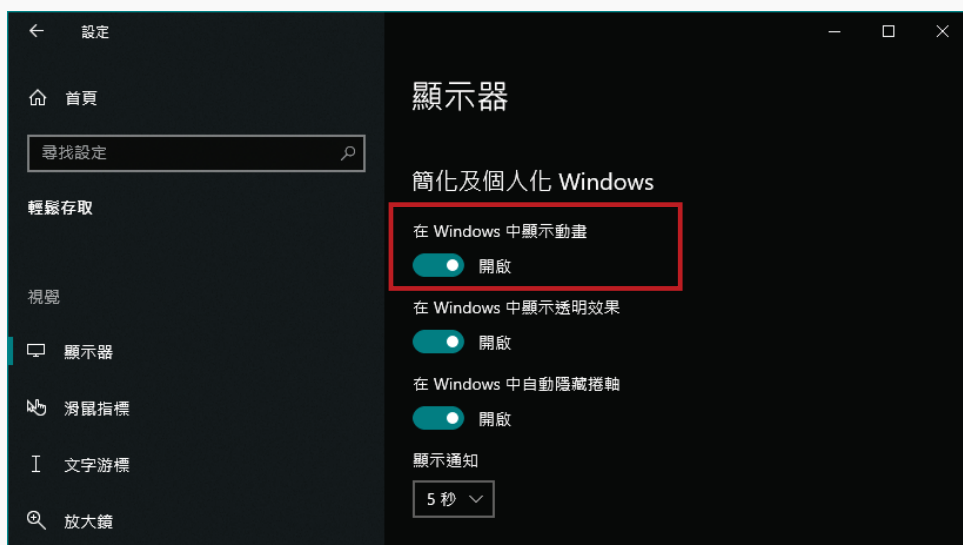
← 設定

首頁

尋找設定

輕鬆存取

視覺

顯示器

滑鼠指標

文字游標

放大鏡

顯示器

簡化及個人化 Windows

在 Windows 中顯示動畫

開啟

在 Windows 中顯示透明效果

開啟

在 Windows 中自動隱藏捲軸

開啟

顯示通知

5 秒